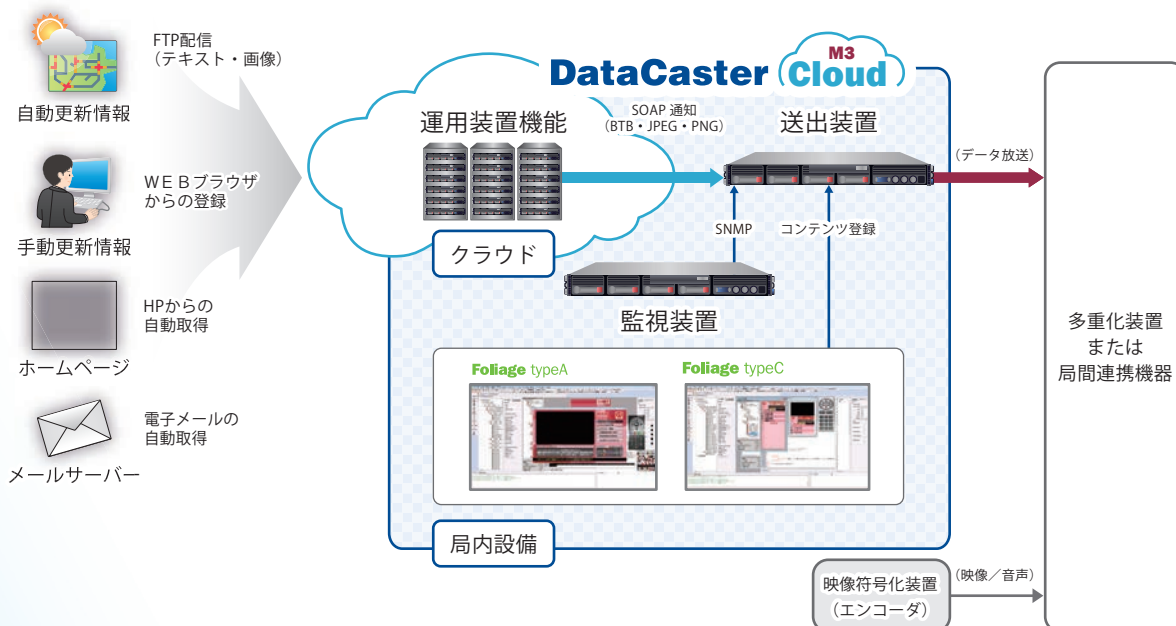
自動更新情報

FTP配信
（テキスト・画像）

手動更新情報

ＷＥＢブラウザ
からの登録

ホームページ

HPからの
自動取得

メールサーバー

電子メールの
自動取得

DataCaster M3 Cloud

運用装置機能

SOAP 通知
（BTB・JPEG・PNG）

送出装置

（データ放送）

クラウド

SNMP

コンテンツ登録

監視装置

Foliage typeA

Foliage typeC

局内設備

多重化装置
または
局間連携機器

映像符号化装置
（エンコーダ）

（映像／音声）